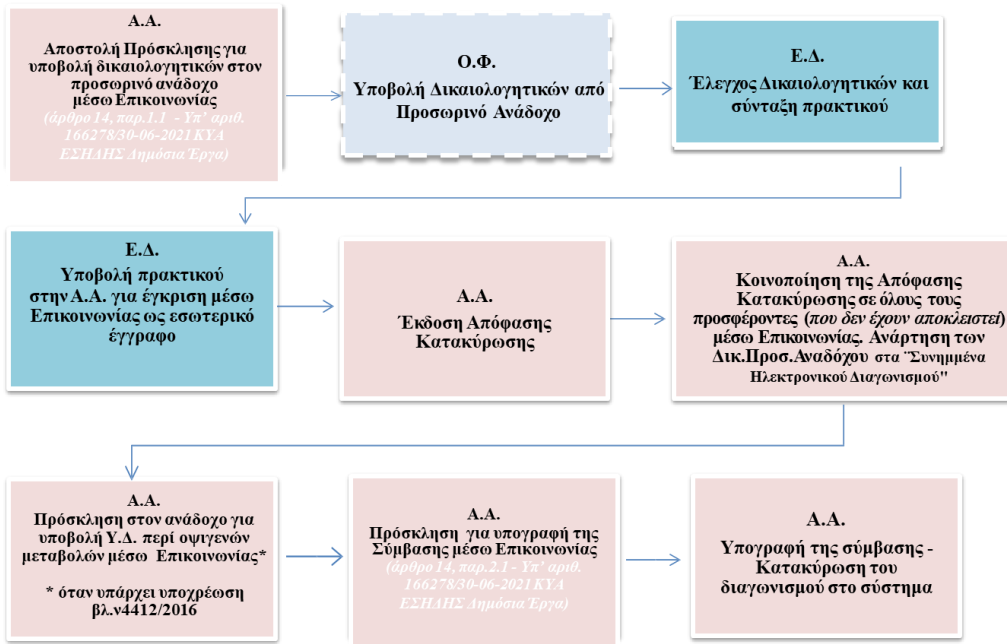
Α.Α.

Αποστολή Πρόσκλησης για υποβολή δικαιολογητικών στον προσωρινό ανάδοχο μέσω Επικοινωνίας (άρθρο 14, παρ.1.1 - Υπ' αριθ. 166278/30-06-2021 ΚΥΑ ΕΣΗΔΗΣ Δημόσια Έργα)

Ο.Φ.

Υποβολή Δικαιολογητικών από Προσωρινό Ανάδοχο

Ε.Δ.

Έλεγχος Δικαιολογητικών και σύνταξη πρακτικού

Ε.Δ.

Υποβολή πρακτικού στην Α.Α. για έγκριση μέσω Επικοινωνίας ως εσωτερικό έγγραφο

Α.Α.

Έκδοση Απόφασης Κατακύρωσης

Α.Α.

Κοινοποίηση της Απόφασης Κατακύρωσης σε όλους τους προσφέροντες (που δεν έχουν αποκλειστεί) μέσω Επικοινωνίας. Ανάρτηση των Δικ.Προσ.Αναδόχου στα "Συνημμένα Ηλεκτρονικού Διαγωνισμού"

Α.Α.

Πρόσκληση στον ανάδοχο για υποβολή Υ.Δ. περί οψιγενών μεταβολών μέσω Επικοινωνίας*

* όταν υπάρχει υποχρέωση βλ.ν4412/2016

Α.Α.

Πρόσκληση για υπογραφή της Σύμβασης μέσω Επικοινωνίας (άρθρο 14, παρ.2.1 - Υπ' αριθ. 166278/30-06-2021 ΚΥΑ ΕΣΗΔΗΣ Δημόσια Έργα)

Α.Α.

Υπογραφή της σύμβασης - Κατακύρωση του διαγωνισμού στο σύστημα